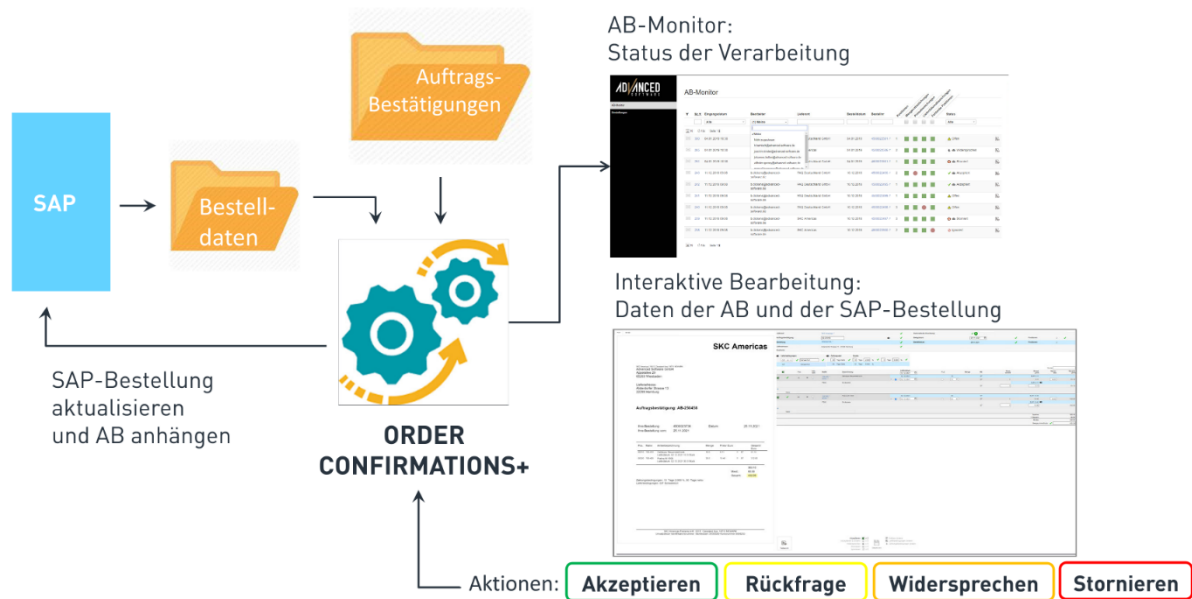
AB-Monitor:
Status der Verarbeitung

Auftrags-Bestätigungen

SAP

Bestell-daten

ADVANCED

AB-Monitor

Interaktive Bearbeitung:
Daten der AB und der SAP-Bestellung

SKC Americas

Auftragsbestätigung AB-25409

SAP-Bestellung aktualisieren und AB anhängen

ORDER CONFIRMATIONS+

Aktionen: Akzeptieren Rückfrage Widersprechen Stornieren